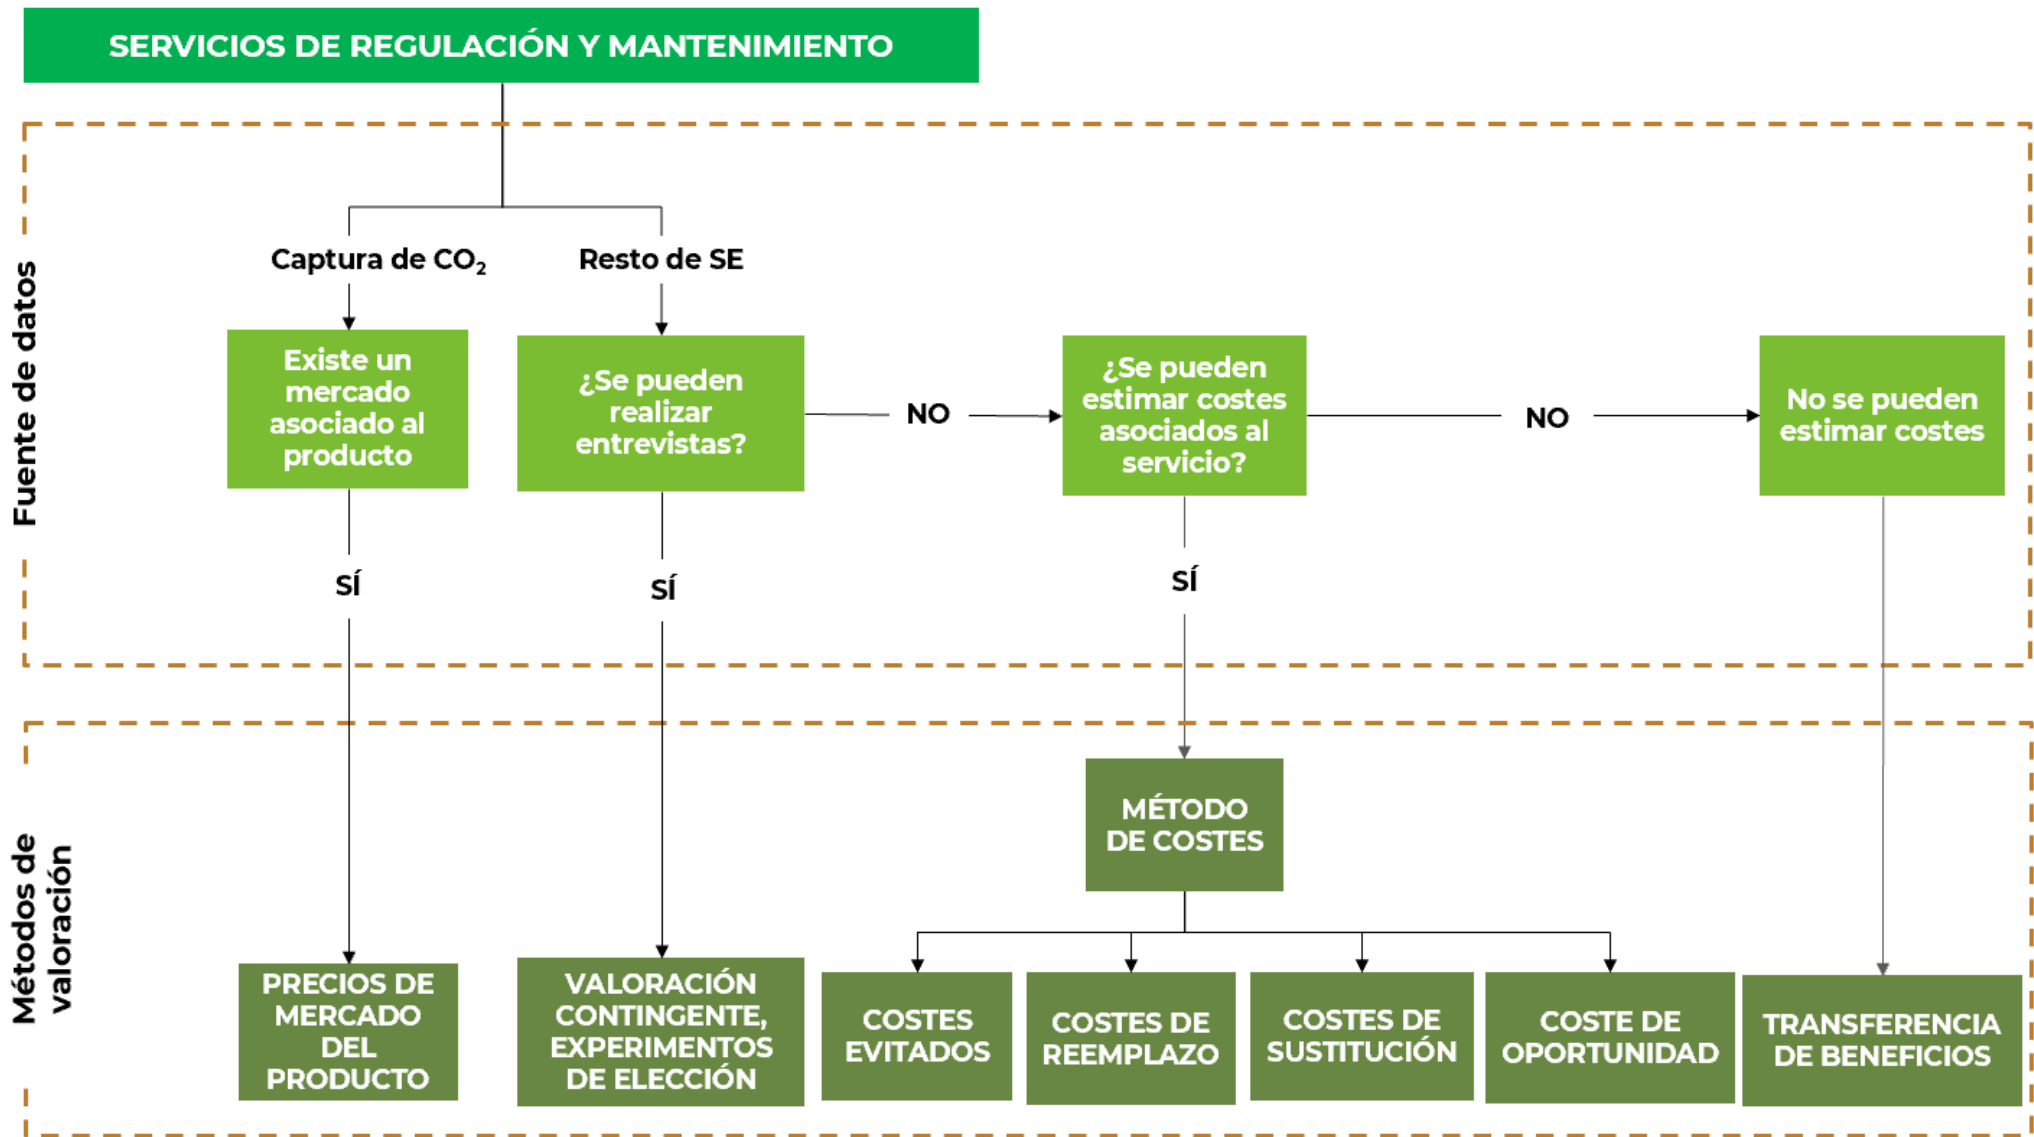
SERVICIOS DE REGULACIÓN Y MANTENIMIENTO

Fuente de datos

Captura de $CO_2$

Resto de SE

Existe un mercado asociado al producto

¿Se pueden realizar entrevistas?

NO

¿Se pueden estimar costes asociados al servicio?

NO

No se pueden estimar costes

SÍ

SÍ

SÍ

Métodos de valoración

MÉTODO DE COSTES

PRECIOS DE MERCADO DEL PRODUCTO

VALORACIÓN CONTINGENTE, EXPERIMENTOS DE ELECCIÓN

COSTES EVITADOS

COSTES DE REEMPLAZO

COSTES DE SUSTITUCIÓN

COSTE DE OPORTUNIDAD

TRANSFERENCIA DE BENEFICIOS